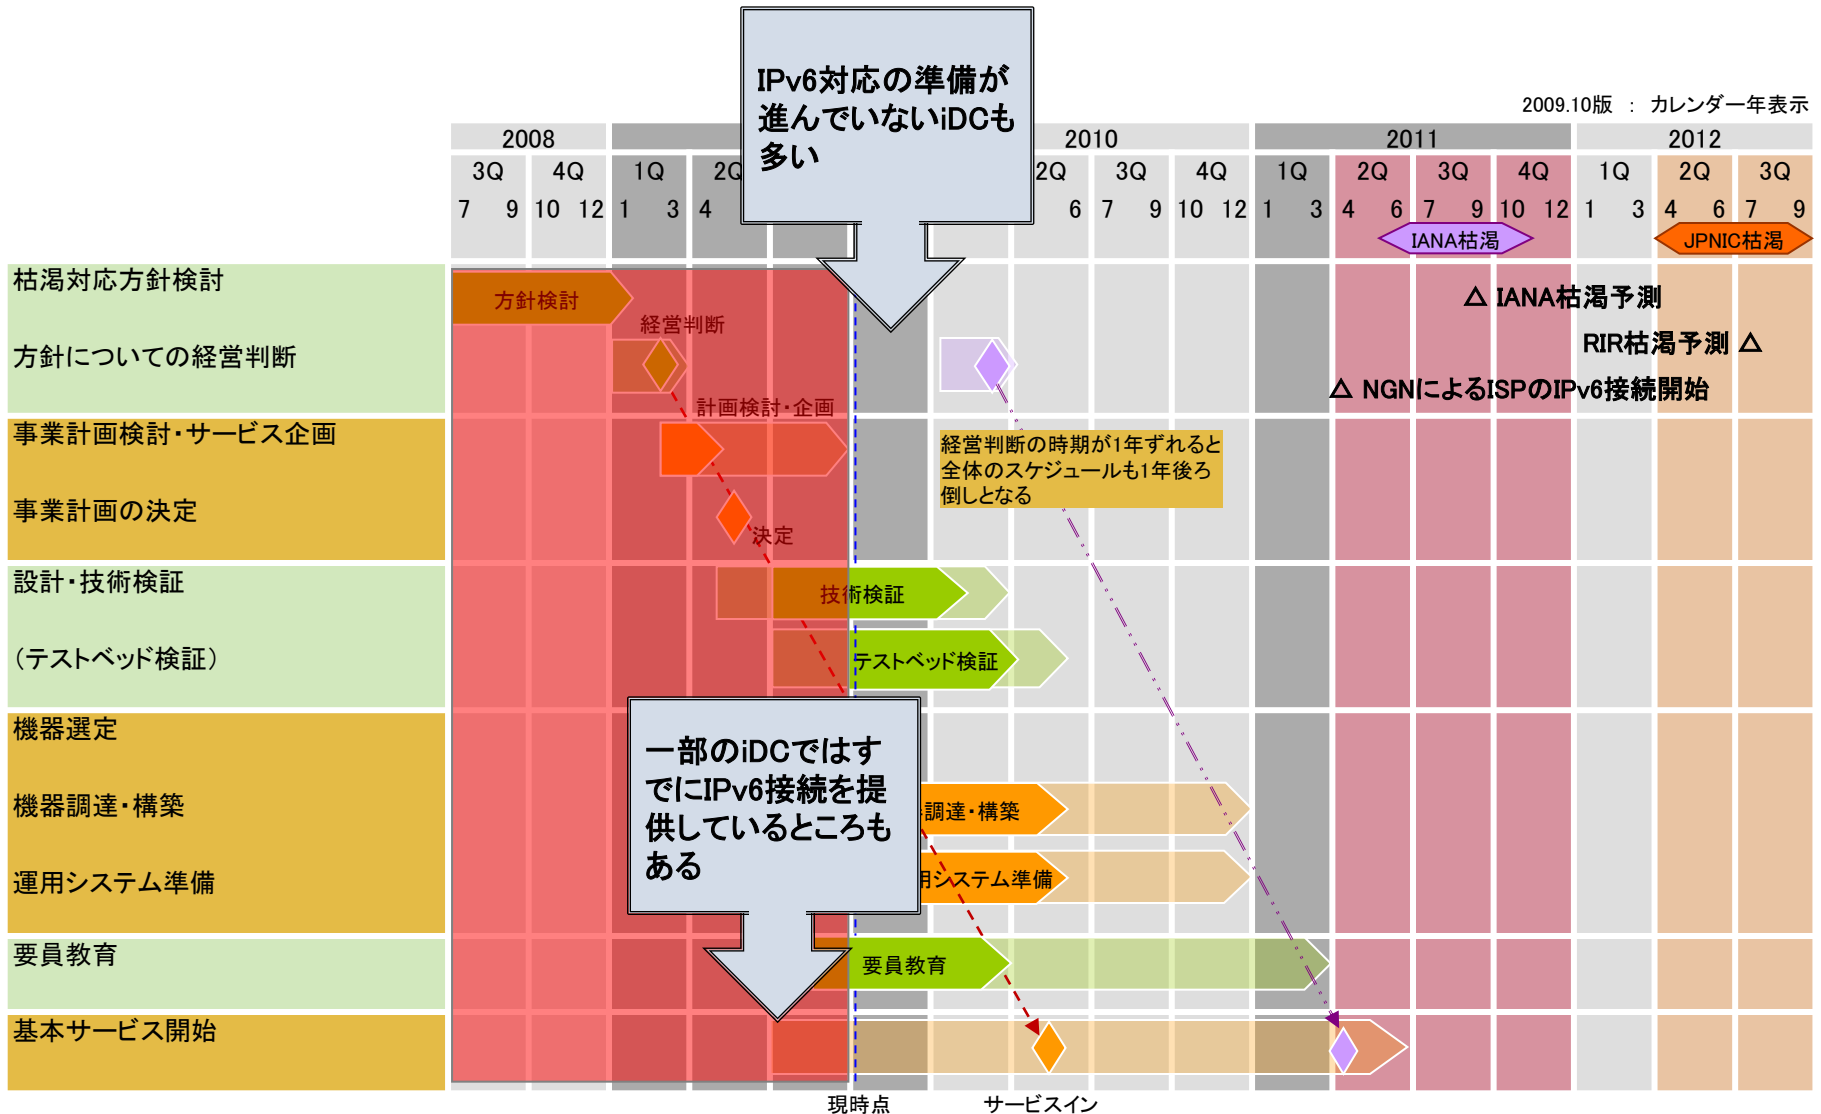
IPv6対応の準備が進んでいないiDCも多い

2009.10版 ： カレンダー年表示

| 2008 | | | | 2010 | | | 2011 | | | | 2012 | | |
|---|---|---|---|---|---|---|---|---|---|---|---|---|---|
| 3Q | 4Q | 1Q | 2Q | 2Q | 3Q | 4Q | 1Q | 2Q | 3Q | 4Q | 1Q | 2Q | 3Q |
| 7 9 | 10 12 | 1 3 | 4 | 6 | 7 9 | 10 12 | 1 3 | 4 6 | 7 9 | 10 12 | 1 3 | 4 6 | 7 9 |

IANA枯渇

JPNIC枯渇

枯渇対応方針検討

方針についての経営判断

事業計画検討・サービス企画

事業計画の決定

設計・技術検証

（テストベッド検証）

機器選定

機器調達・構築

運用システム準備

要員教育

基本サービス開始

方針検討

経営判断

計画検討・企画

決定

技術検証

テストベッド検証

調達・構築

用システム準備

要員教育

△ IANA枯渇予測

RIR枯渇予測 △

△ NGNによるISPのIPv6接続開始

経営判断の時期が1年ずれると全体のスケジュールも1年後ろ倒しとなる

一部のiDCではすでにIPv6接続を提供しているところもある

現時点

サービスイン